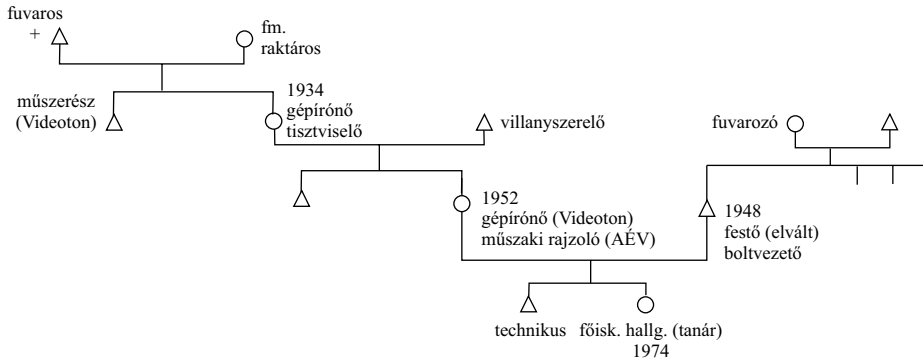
fuvaros
+

fm.
raktáros

műszerész
(Videoton)

1934
gépírónő
tisztviselő

villanyszerelő

fuvarozó

1952
gépírónő (Videoton)
műszaki rajzoló (AÉV)

1948
festő (elvált)
boltvezető

technikus

főisk. hallg. (tanár)
1974